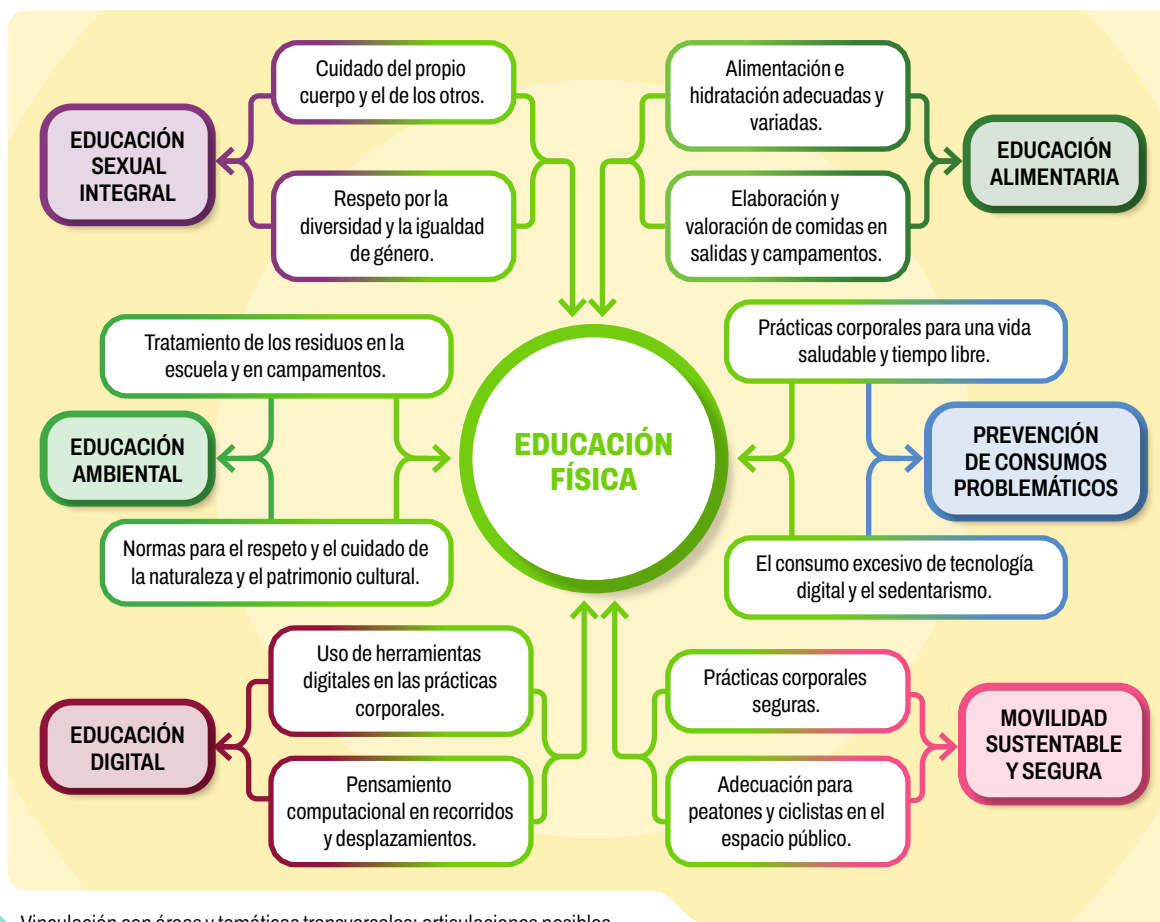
Cuidado del propio cuerpo y el de los otros.

EDUCACIÓN SEXUAL INTEGRAL

Respeto por la diversidad y la igualdad de género.

Alimentación e hidratación adecuadas y variadas.

EDUCACIÓN ALIMENTARIA

Elaboración y valoración de comidas en salidas y campamentos.

Tratamiento de los residuos en la escuela y en campamentos.

EDUCACIÓN AMBIENTAL

Normas para el respeto y el cuidado de la naturaleza y el patrimonio cultural.

EDUCACIÓN FÍSICA

Prácticas corporales para una vida saludable y tiempo libre.

PREVENCIÓN DE CONSUMOS PROBLEMÁTICOS

El consumo excesivo de tecnología digital y el sedentarismo.

Uso de herramientas digitales en las prácticas corporales.

EDUCACIÓN DIGITAL

Pensamiento computacional en recorridos y desplazamientos.

Prácticas corporales seguras.

MOVILIDAD SUSTENTABLE Y SEGURA

Adecuación para peatones y ciclistas en el espacio público.

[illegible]